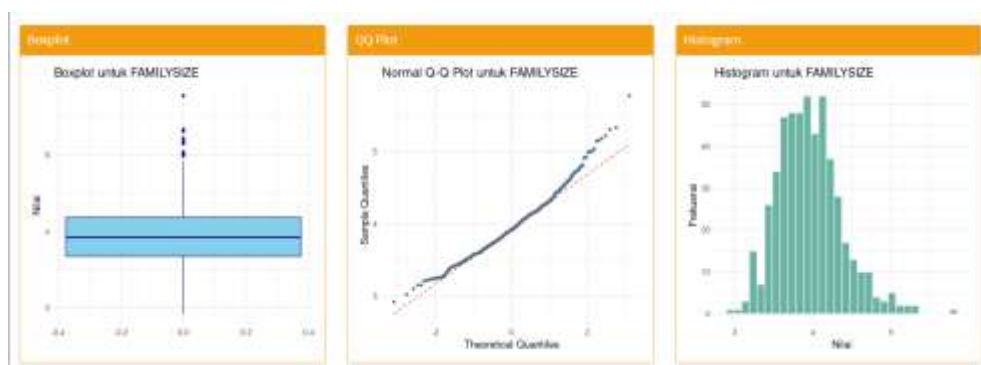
Boxplot

Boxplot untuk FAMILYSIZE

Nilai

-0.4 -0.2 0.0 0.2 0.4

QQ Plot

Normal Q-Q Plot untuk FAMILYSIZE

Sample Quantiles

Theoretical Quantiles

-2 0 2

Histogram

Histogram untuk FAMILYSIZE

Frekuensi

Nilai